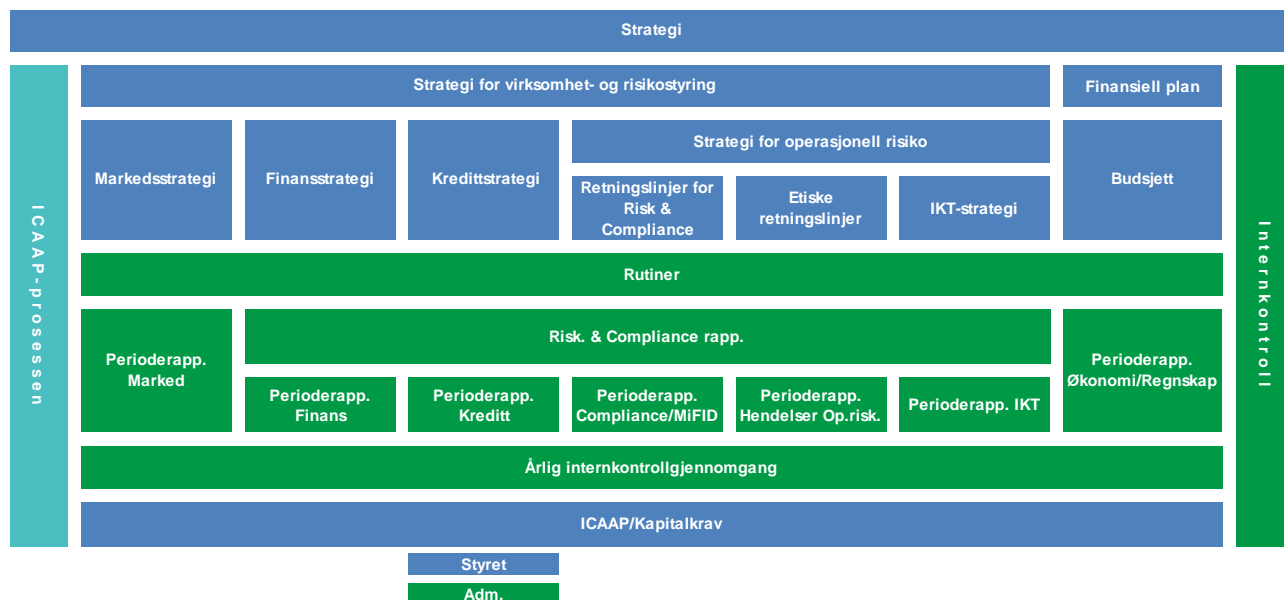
Strategi

ICAAP-prosessen

Strategi for virksomhet- og risikostyring

Finansiell plan

Markedsstrategi

Finansstrategi

Kredittstrategi

Strategi for operasjonell risiko

Retningslinjer for Risk & Compliance

Etiske retningslinjer

IKT-strategi

Budsjett

Rutiner

Perioderapp. Marked

Risk. & Compliance rapp.

Perioderapp. Finans

Perioderapp. Kreditt

Perioderapp. Compliance/MiFID

Perioderapp. Hendelser Op.risk.

Perioderapp. IKT

Perioderapp. Økonomi/Regnskap

Årlig internkontrollgjennomgang

ICAAP/Kapitalkrav

Internkontroll

Styret

Adm.